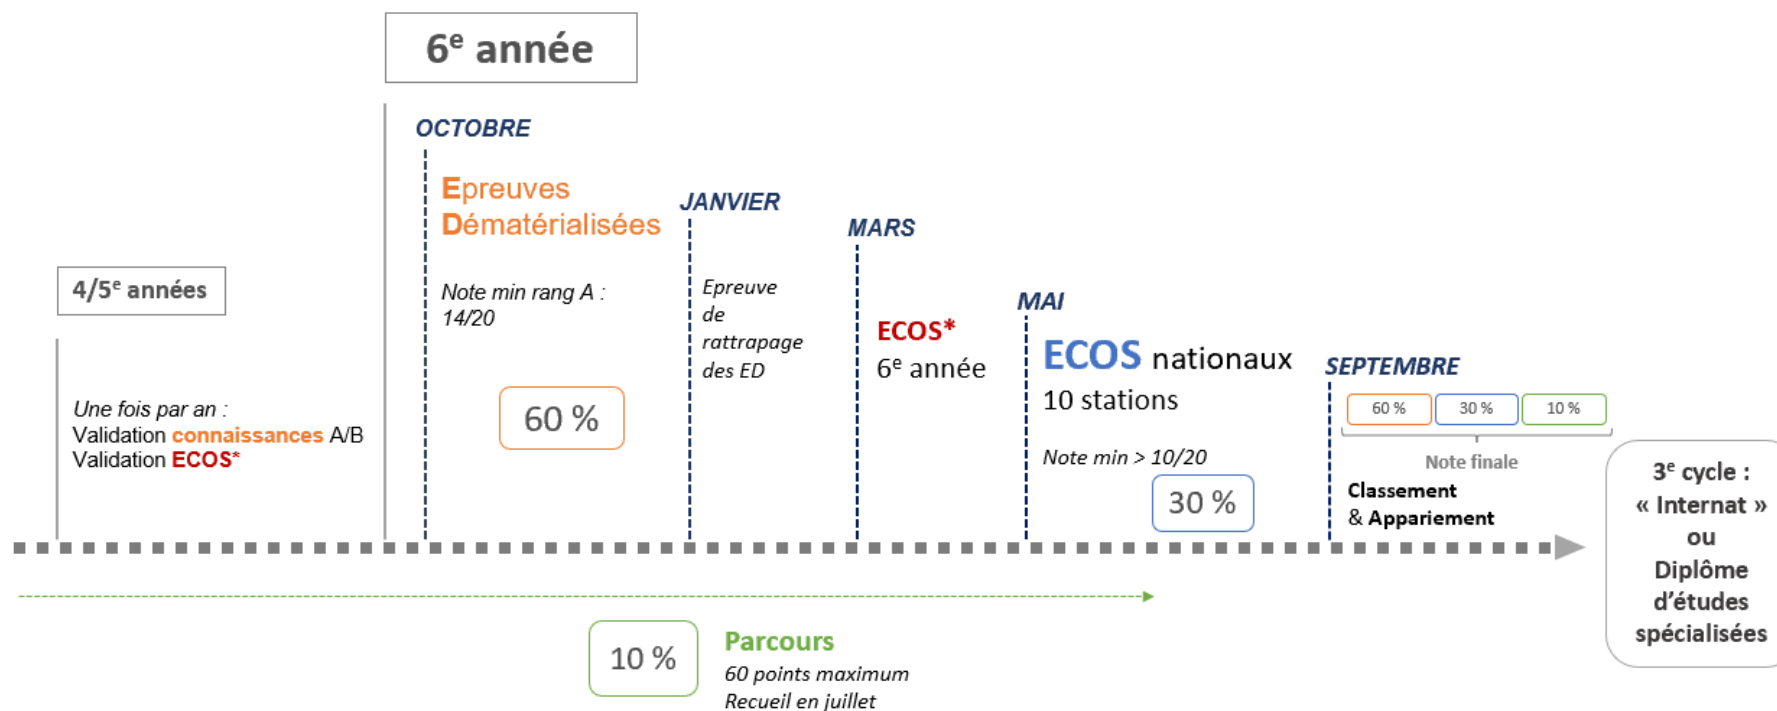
6$^e$ année

4/5$^e$ années

Une fois par an :
Validation connaissances A/B
Validation ECOS*

OCTOBRE

Epreuves Dématérialisées

Note min rang A : 14/20

60 %

JANVIER

Epreuve de rattrapage des ED

MARS

ECOS*
6$^e$ année

MAI

ECOS nationaux
10 stations

Note min > 10/20

30 %

SEPTEMBRE

60 % 30 % 10 %

Note finale

Classement
& Appariement

3$^e$ cycle : « Internat » ou Diplôme d'études spécialisées

10 %

Parcours
60 points maximum
Recueil en juillet